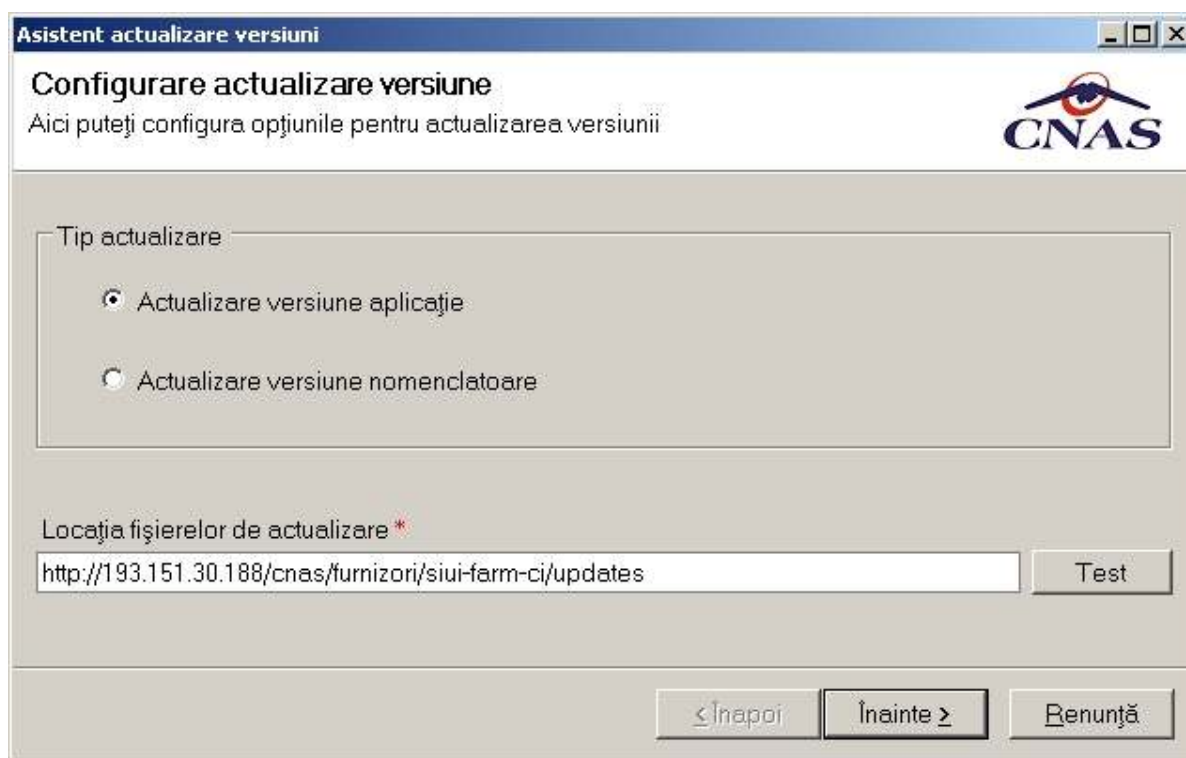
Asistent actualizare versiuni

Configurare actualizare versiune

Aici puteţi configura opţiunile pentru actualizarea versiunii

CNAS

Tip actualizare

Actualizare versiune aplicaţie

Actualizare versiune nomenclatoare

Locaţia fişierelor de actualizare *

http://193.151.30.188/cnas/furnizori/siui-farm-ci/updates

Test

< Înapoi

Înainte >

Renunţă